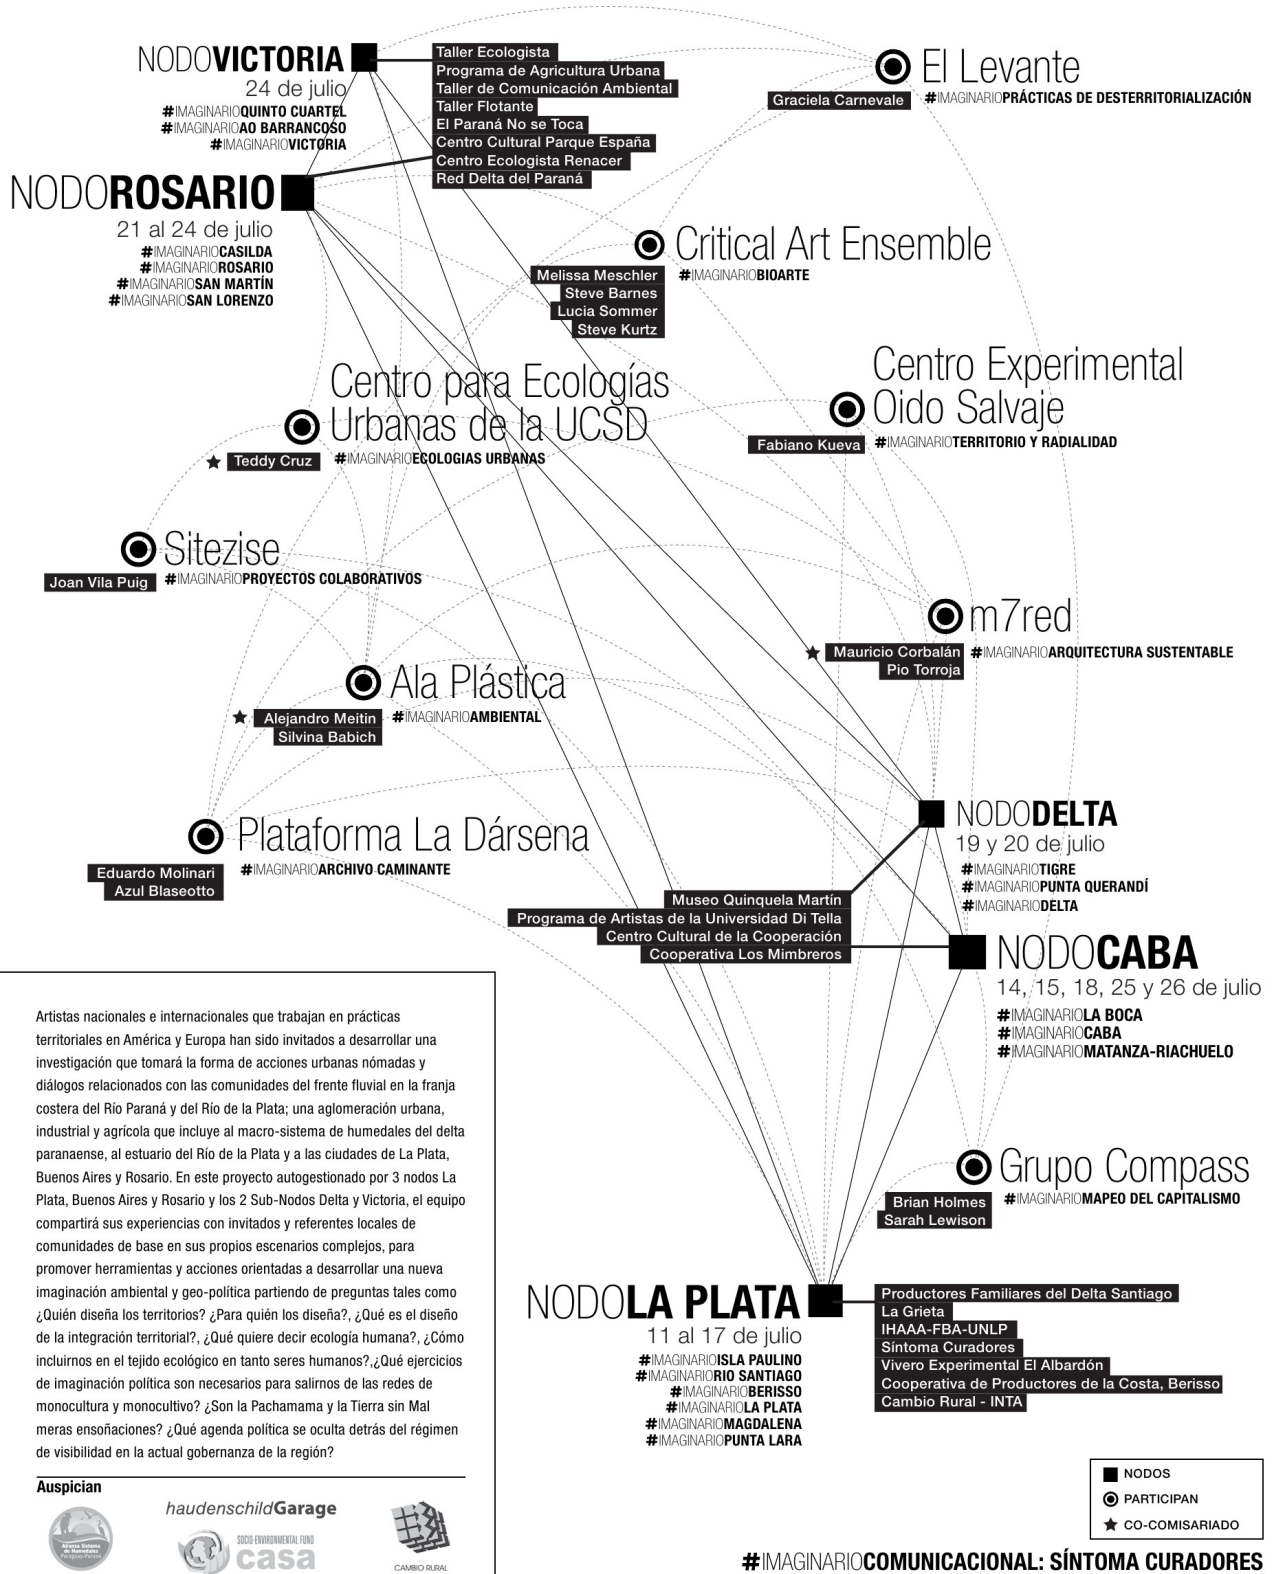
NODOVICTORIA
24 de julio
#IMAGINARIOQUINTO CUARTEL
#IMAGINARIOAO BARRANCOSO
#IMAGINARIOVICTORIA

Taller Ecologista
Programa de Agricultura Urbana
Taller de Comunicación Ambiental
Taller Flotante
El Paraná No se Toca
Centro Cultural Parque España
Centro Ecologista Renacer
Red Delta del Paraná

El Levante
Graciela Carnevale
#IMAGINARIOPRÁCTICAS DE DESTERRITORIALIZACIÓN

NODOROSARIO
21 al 24 de julio
#IMAGINARIOCASILDA
#IMAGINARIOROSARIO
#IMAGINARIOSAN MARTÍN
#IMAGINARIOSAN LORENZO

Critical Art Ensemble
Melissa Meschler
Steve Barnes
Lucia Sommer
Steve Kurtz
#IMAGINARIOBIOARTE

Centro para Ecologías Urbanas de la UCSD
Teddy Cruz
#IMAGINARIOECOLOGIAS URBANAS

Centro Experimental Oido Salvaje
Fabiano Kueva
#IMAGINARIOTERRITORIO Y RADIALIDAD

Sitezise
Joan Vila Puig
#IMAGINARIOPROYECTOS COLABORATIVOS

m7red
Mauricio Corbalán
Pio Torroja
#IMAGINARIOARQUITECTURA SUSTENTABLE

Ala Plástica
Alejandro Meitin
Silvina Babich
#IMAGINARIOAMBIENTAL

NODODELTA
19 y 20 de julio
#IMAGINARIOTIGRE
#IMAGINARIOPUNTA QUERANDÍ
#IMAGINARIODELTA

Plataforma La Dársena
Eduardo Molinari
Azul Blaseotto
#IMAGINARIOARCHIVO CAMINANTE

Museo Quinquela Martín
Programa de Artistas de la Universidad Di Tella
Centro Cultural de la Cooperación
Cooperativa Los Mimbreros

NODOCABA
14, 15, 18, 25 y 26 de julio
#IMAGINARIOLA BOCA
#IMAGINARIOCABA
#IMAGINARIOMATANZA-RIACHUELO

Artistas nacionales e internacionales que trabajan en prácticas territoriales en América y Europa han sido invitados a desarrollar una investigación que tomará la forma de acciones urbanas nómadas y diálogos relacionados con las comunidades del frente fluvial en la franja costera del Río Paraná y del Río de la Plata; una aglomeración urbana, industrial y agrícola que incluye al macro-sistema de humedales del delta paranaense, al estuario del Río de la Plata y a las ciudades de La Plata, Buenos Aires y Rosario. En este proyecto autogestionado por 3 nodos La Plata, Buenos Aires y Rosario y los 2 Sub-Nodos Delta y Victoria, el equipo compartirá sus experiencias con invitados y referentes locales de comunidades de base en sus propios escenarios complejos, para promover herramientas y acciones orientadas a desarrollar una nueva imaginación ambiental y geo-política partiendo de preguntas tales como ¿Quién diseña los territorios? ¿Para quién los diseña?, ¿Qué es el diseño de la integración territorial?, ¿Qué quiere decir ecología humana?, ¿Cómo incluirnos en el tejido ecológico en tanto seres humanos?,¿Qué ejercicios de imaginación política son necesarios para salirnos de las redes de monocultura y monocultivo? ¿Son la Pachamama y la Tierra sin Mal meras ensoñaciones? ¿Qué agenda política se oculta detrás del régimen de visibilidad en la actual gobernanza de la región?

Grupo Compass
Brian Holmes
Sarah Lewison
#IMAGINARIOMAPEO DEL CAPITALISMO

NODOLA PLATA
11 al 17 de julio
#IMAGINARIOISLA PAULINO
#IMAGINARIORIO SANTIAGO
#IMAGINARIOBERISSO
#IMAGINARIOLA PLATA
#IMAGINARIOMAGDALENA
#IMAGINARIOPUNTA LARA

Productores Familiares del Delta Santiago
La Grieta
IHAAA-FBA-UNLP
Síntoma Curadores
Vivero Experimental El Albardón
Cooperativa de Productores de la Costa, Berisso
Cambio Rural - INTA

NODOS
PARTICIPAN
CO-COMISARIADO

Auspician
haudenschildGarage
SOCIO-ENVIRONMENTAL FUND casa
CAMBIO RURAL

#IMAGINARIOCOMUNICACIONAL: SÍNTOMA CURADORES